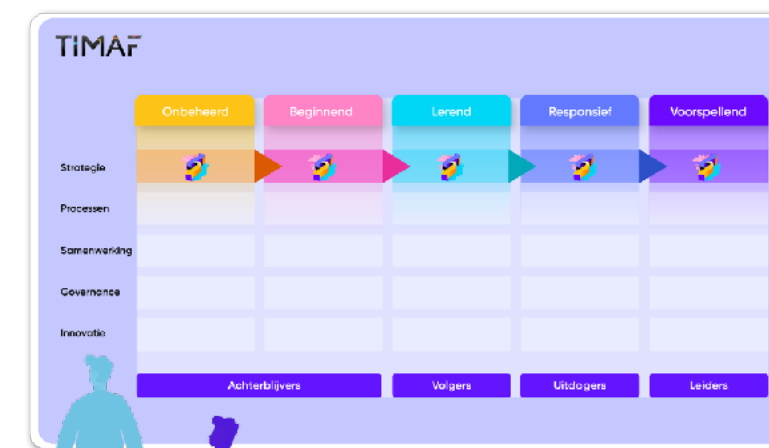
TIMAF

| | Onbeheerd | Beginnend | Lerend | Responsief | Voorspellend |
|---|---|---|---|---|---|
| Strategie | | | | | |
| Processen | | | | | |
| Samenwerking | | | | | |
| Governance | | | | | |
| Innovatie | | | | | |

Achterblijvers
Volgers
Uitdagers
Leiders